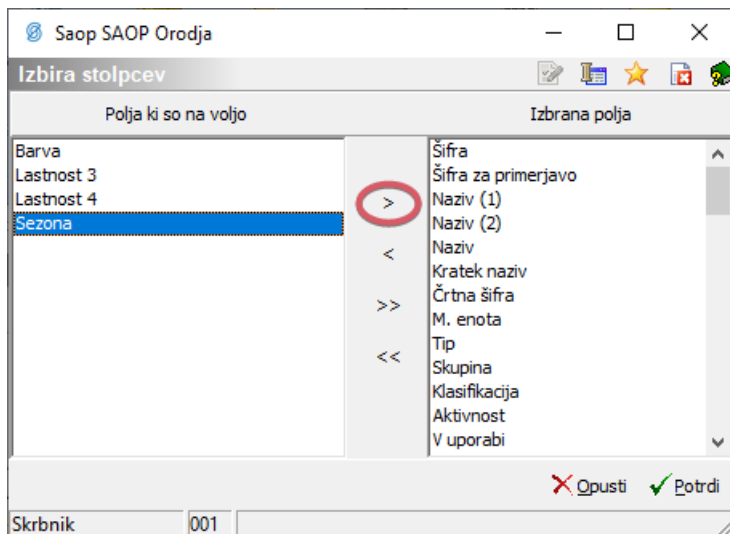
Saop SAOP Orodja

Izbira stolpcev

Polja ki so na voljo

Izbrana polja

Barva
Lastnost 3
Lastnost 4
Sezona

>
<
>>
<<

Šifra
Šifra za primerjavo
Naziv (1)
Naziv (2)
Naziv
Kratek naziv
Črtna šifra
M. enota
Tip
Skupina
Klasifikacija
Aktivnost
V uporabi

Opusti
Potrdi

Skrbnik
001